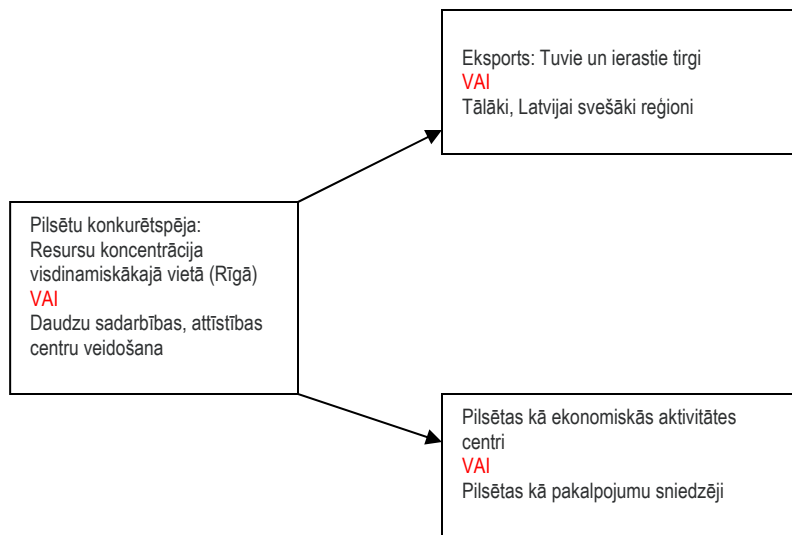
Pilsētu konkurētspēja:
Resursu koncentrācija visdinamiskākajā vietā (Rīgā)
VAI
Daudzu sadarbības, attīstības centru veidošana

Eksports: Tuvie un ierastie tirgi
VAI
Tālāki, Latvijai svešāki reģioni

Pilsētas kā ekonomiskās aktivitātes centri
VAI
Pilsētas kā pakalpojumu sniedzēji